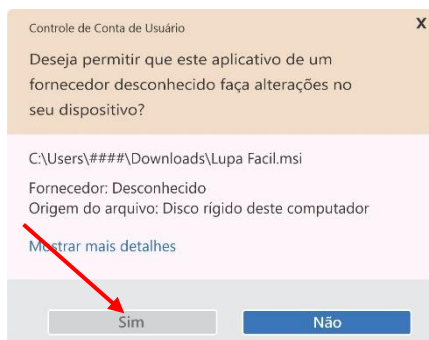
Controle de Conta de Usuário

x

Deseja permitir que este aplicativo de um fornecedor desconhecido faça alterações no seu dispositivo?

C:\Users\####\Downloads\Lupa Facil.msi

Fornecedor: Desconhecido
Origem do arquivo: Disco rígido deste computador

Mostrar mais detalhes

Sim

Não